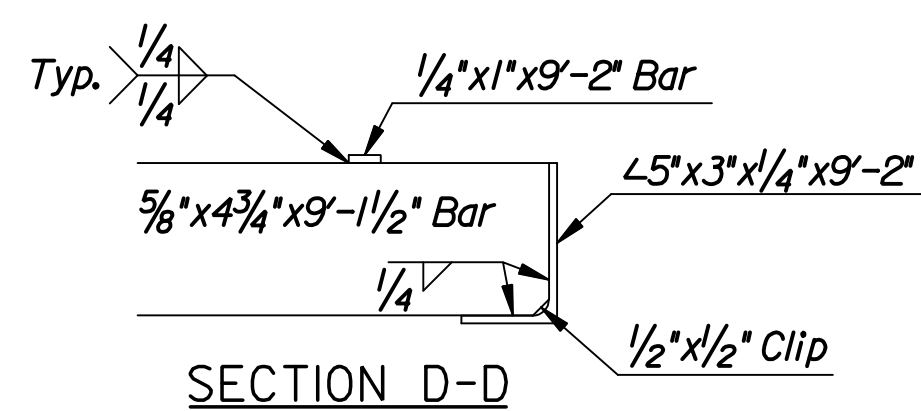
Typ. $\frac{1}{4}$ $\frac{1}{4}$

$\frac{1}{4}$"x1"x9'-2" Bar

$\angle$5"x3"x$\frac{1}{4}$"x9'-2"

$\frac{5}{8}$"x4$\frac{3}{4}$"x9'-1$\frac{1}{2}$" Bar

$\frac{1}{4}$

$\frac{1}{2}$"x$\frac{1}{2}$" Clip

SECTION D-D